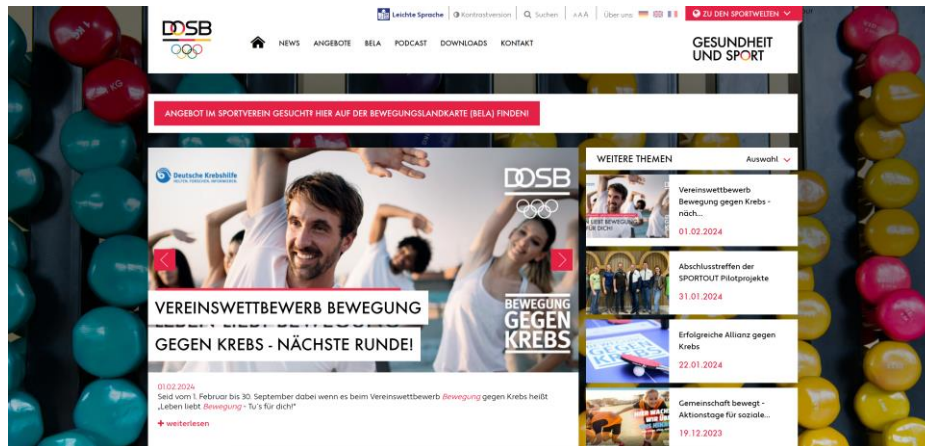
DOSB

Leichte Sprache | Kontrastversion | Suchen | A A A | Über uns

ZU DEN SPORTWELTEN

NEWS ANGEBOTE BELA PODCAST DOWNLOADS KONTAKT

GESUNDHEIT UND SPORT

ANGEBOT IM SPORTVEREIN GESUCHT? HIER AUF DER BEWEGUNGSLANDKARTE (BELA) FINDEN!

Deutsche Krebshilfe

DOSB

VEREINSWETTBEWERB BEWEGUNG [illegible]
GEGEN KREBS - NÄCHSTE RUNDE!

BEWEGUNG GEGEN KREBS

01.02.2024
Seid vom 1. Februar bis 30. September dabei wenn es beim Vereinswettbewerb Bewegung gegen Krebs heißt „Leben liebt Bewegung - Tu's für dich!"

+ weiterlesen

WEITERE THEMEN
Auswahl

Vereinswettbewerb Bewegung gegen Krebs - näch...
01.02.2024

Abschlusstreffen der SPORTOUT Pilotprojekte
31.01.2024

Erfolgreiche Allianz gegen Krebs
22.01.2024

Gemeinschaft bewegt - Aktionstage für soziale...
19.12.2023